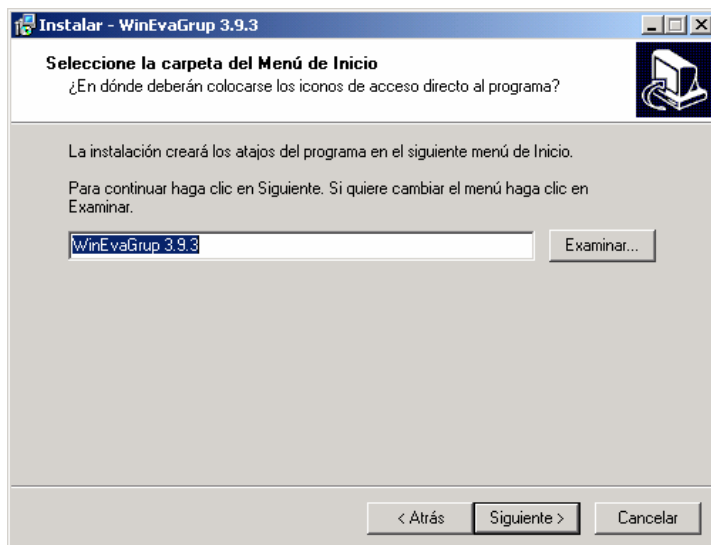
Instalar - WinEvaGrup 3.9.3

Seleccione la carpeta del Menú de Inicio
¿En dónde deberán colocarse los iconos de acceso directo al programa?

La instalación creará los atajos del programa en el siguiente menú de Inicio.

Para continuar haga clic en Siguiente. Si quiere cambiar el menú haga clic en Examinar.

WinEvaGrup 3.9.3

Examinar...

< Atrás

Siguiente >

Cancelar